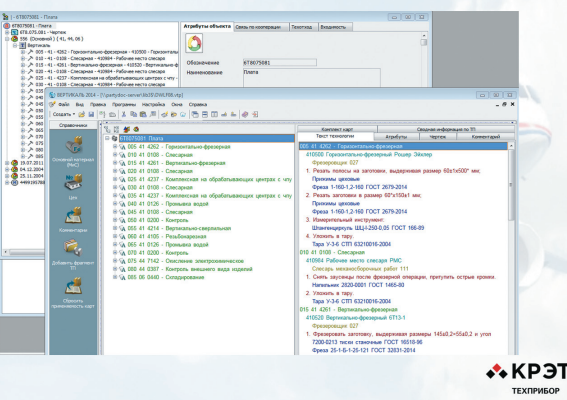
| 6T8075081 - Плата

6T8075081 - Плата
6T8.075.081 - Чертеж
556 (Основной ) ( 41, 44, 08 )
Вертикаль
005 - 41 - 4262 - Горизонтально-фрезерная - 410008 - Горизонт
010 - 41 - 0108 - Слесарная - 410094 - Рабочее место слесар
015 - 41 - 4261 - Вертикально-фрезерная - 410530 - Вертикаль
020 - 41 - 0108 - Слесарная - 410094 - Рабочее место слесар
025 - 41 - 4237 - Комплексная на обрабатывающих це
030 - 41 - 0108 - Слесарная - 410094 - Рабочее место слесар

Атрибуты объекта | Связь по кооперации | Техпроц | Входимость

Обозначение 6T8075081
Наименование Плата

ВЕРТИКАЛЬ 2014 - [\\asutpdoc-server\tlo35\DWL\T08.vtp]
Файл Вид Правка Программы Настройка Окна Справка
Создать

Справочники
Основной материал (РМС)
Цех
Комментарии
Добавить фрагмент ТП
Обновить применяемость карт

6T8075081 - Плата
005 41 4262 - Горизонтально-фрезерная
010 41 0108 - Слесарная
015 41 4261 - Вертикально-фрезерная
020 41 0108 - Слесарная
025 41 4237 - Комплексная на обрабатывающих центрах с чпу
030 41 0108 - Слесарная
035 41 4237 - Комплексная на обрабатывающих центрах с чпу
040 41 0126 - Промывка водой
045 41 0108 - Слесарная
050 41 0200 - Контроль
055 41 4214 - Вертикально-сверлильная
060 41 4105 - Резьбонарезная
065 41 0126 - Промывка водой
070 41 0200 - Контроль
075 44 7142 - Оксидное электрохимическое
080 44 0307 - Контроль внешнего вида изделий
085 06 0440 - Складирование

Комплект карт | Сводная информация по ТП
Текст технологии | Атрибуты | Чертеж | Комментарий

005 41 4262 - Горизонтально-фрезерная
410008 Горизонтально-фрезерный Роштр Эйклер
Фрезерующая 027
1. Резать полосы на заготовки, выдерживая размер 60х1х500* мм;
Прижимы цеховые
Фреза 1-160-1,2-160 ГОСТ 2679-2014
2. Резать заготовки в размер 60*х150х1 мм;
Прижимы цеховые
Фреза 1-160-1,2-160 ГОСТ 2679-2014
3. Измерительный инструмент:
Штангенциркуль ШЦ-І-250-0,05 ГОСТ 166-89
4. Уложить в тару.
Тара У-3-6 СТП 63210016-2004
010 41 0108 - Слесарная
410094 Рабочее место слесаря РМС
Слесарь механосборочных работ 111
1. Снять заусенцы после фрезерной операции, притупить острые кромки.
Напильник 2820-0001 ГОСТ 1465-80
2. Уложить в тару.
Тара У-3-6 СТП 63210016-2004
015 41 4261 - Вертикально-фрезерная
410530 Вертикально-фрезерный 6Т13-1
Фрезеровщик 027
1. Фрезеровать заготовку, выдерживая размер 145х0,2×55х0,2 и угол
7200-0213 тиски станочные ГОСТ 16518-96
Фреза 25-1-6-1-25-121 ГОСТ 32831-2014

КРЭТ
ТЕХПРИБОР